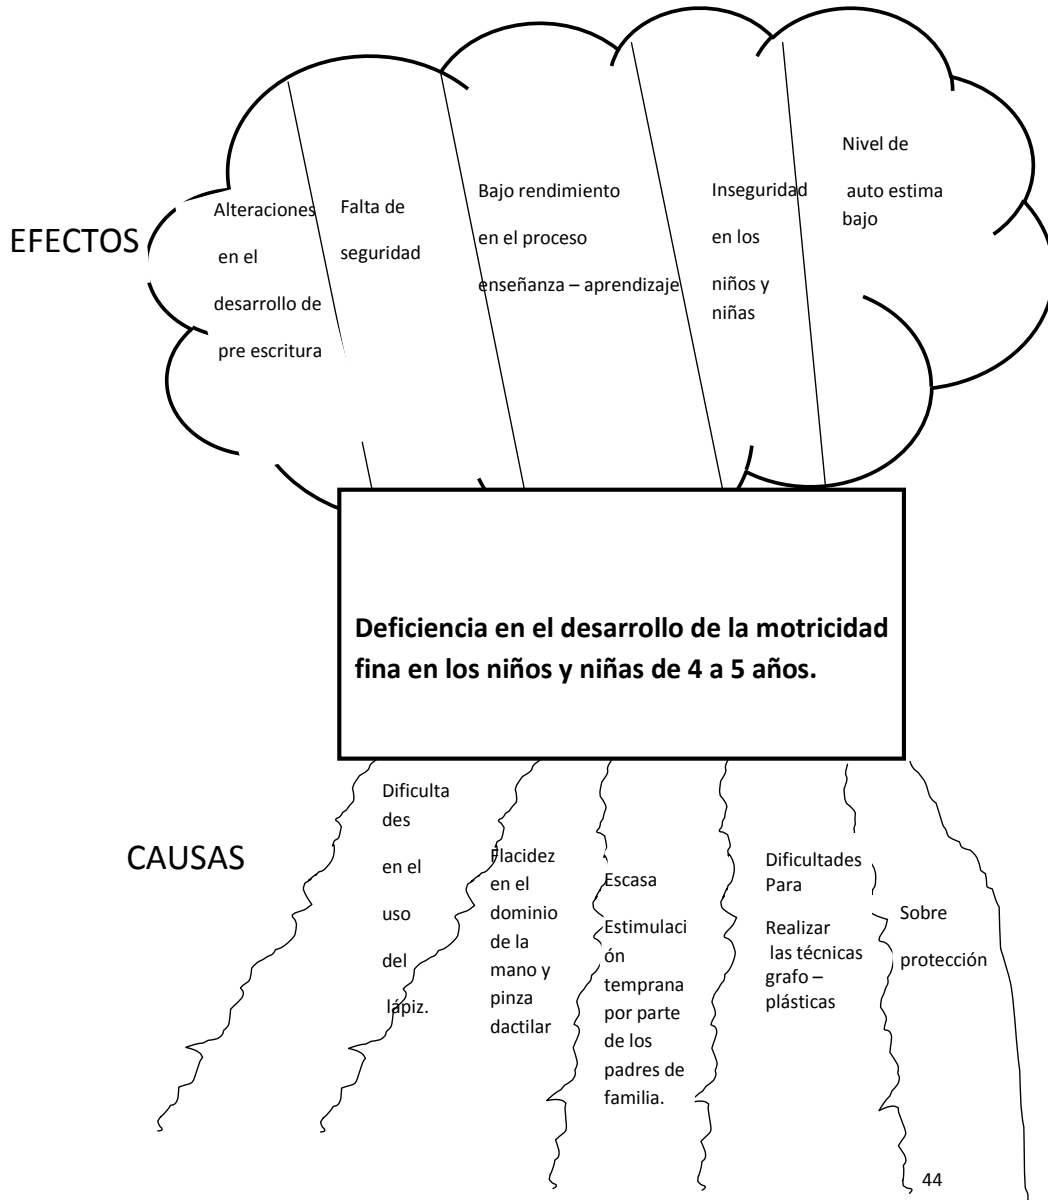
EFECTOS

Alteraciones en el desarrollo de pre escritura

Falta de seguridad

Bajo rendimiento en el proceso enseñanza – aprendizaje

Inseguridad en los niños y niñas

Nivel de auto estima bajo

**Deficiencia en el desarrollo de la motricidad fina en los niños y niñas de 4 a 5 años.**

CAUSAS

Dificultades en el uso del lápiz.

Flacidez en el dominio de la mano y pinza dactilar

Escasa Estimulación temprana por parte de los padres de familia.

Dificultades Para Realizar las técnicas grafo – plásticas

Sobre protección

44